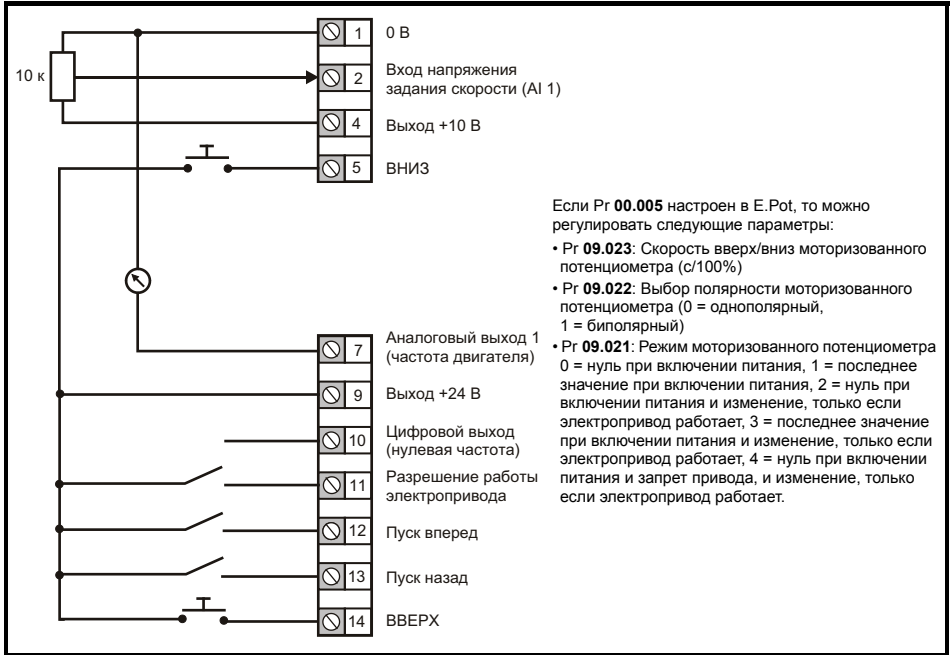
10 к

1 0 В

2 Вход напряжения задания скорости (AI 1)

4 Выход +10 В

5 ВНИЗ

7 Аналоговый выход 1 (частота двигателя)

9 Выход +24 В

10 Цифровой выход (нулевая частота)

11 Разрешение работы электропривода

12 Пуск вперед

13 Пуск назад

14 ВВЕРХ

Если Pr **00.005** настроен в E.Pot, то можно регулировать следующие параметры:
• Pr **09.023**: Скорость вверх/вниз моторизованного потенциометра (с/100%)
• Pr **09.022**: Выбор полярности моторизованного потенциометра (0 = однополярный, 1 = биполярный)
• Pr **09.021**: Режим моторизованного потенциометра 0 = нуль при включении питания, 1 = последнее значение при включении питания, 2 = нуль при включении питания и изменение, только если электропривод работает, 3 = последнее значение при включении питания и изменение, только если электропривод работает, 4 = нуль при включении питания и запрет привода, и изменение, только если электропривод работает.